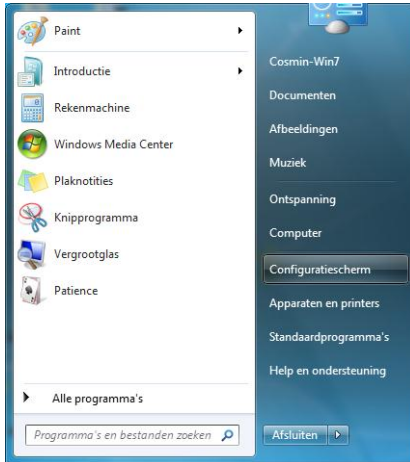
Paint
Introductie
Rekenmachine
Windows Media Center
Plaknotities
Knipprogramma
Vergrootglas
Patience
Alle programma's
Programma's en bestanden zoeken

Cosmin-Win7
Documenten
Afbeeldingen
Muziek
Ontspanning
Computer
Configuratiescherm
Apparaten en printers
Standaardprogramma's
Help en ondersteuning
Afsluiten